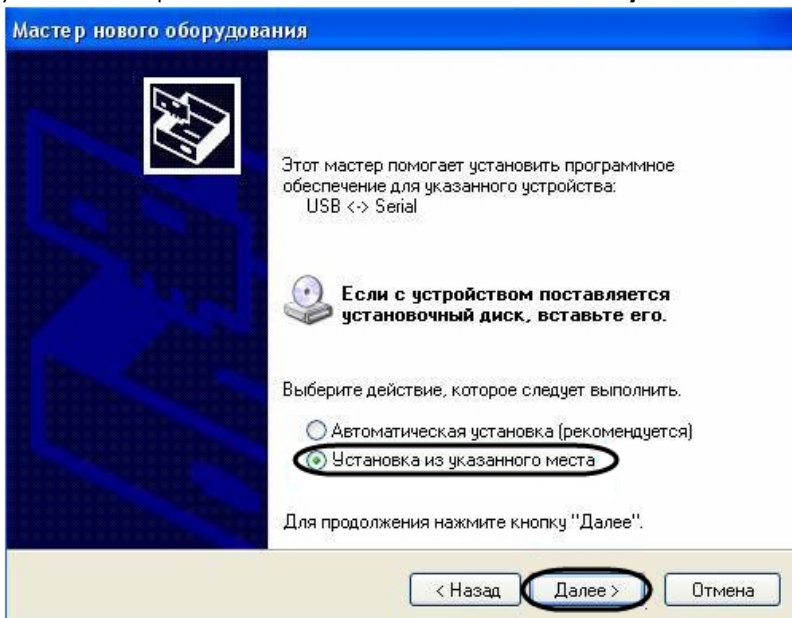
Мастер нового оборудования

Этот мастер помогает установить программное обеспечение для указанного устройства:
USB <-> Serial

Если с устройством поставляется установочный диск, вставьте его.

Выберите действие, которое следует выполнить.

Автоматическая установка (рекомендуется)
Установка из указанного места

Для продолжения нажмите кнопку "Далее".

< Назад
Далее >
Отмена